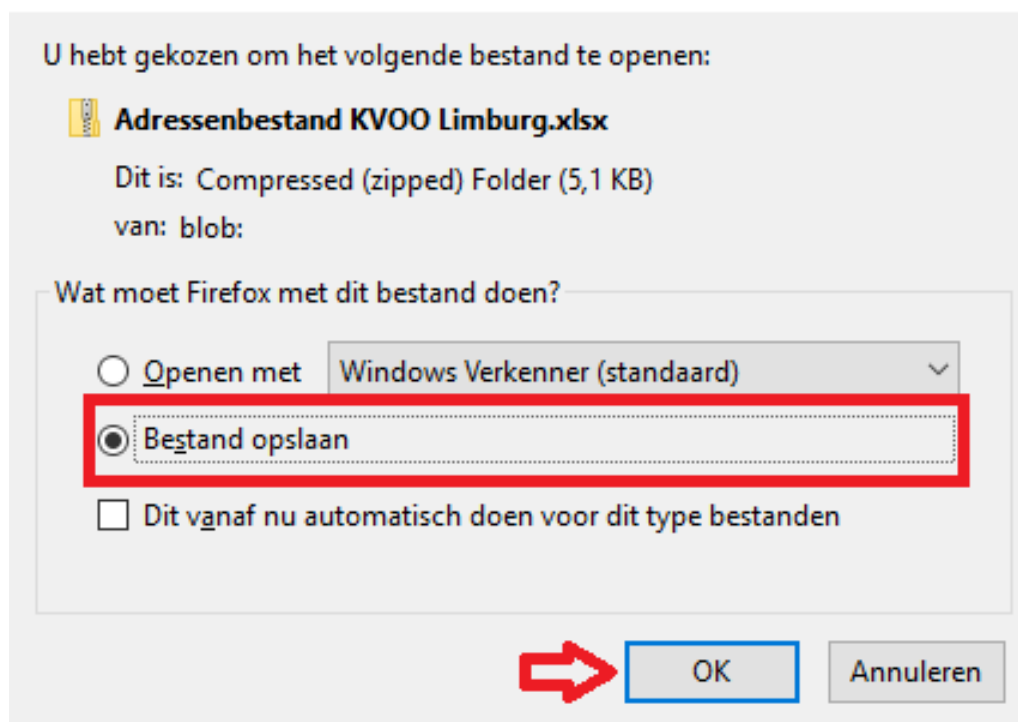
U hebt gekozen om het volgende bestand te openen:

Adressenbestand KVOO Limburg.xlsx

Dit is: Compressed (zipped) Folder (5,1 KB)

van: blob:

Wat moet Firefox met dit bestand doen?

Openen met

Windows Verkenner (standaard)

Bestand opslaan

Dit vanaf nu automatisch doen voor dit type bestanden

OK

Annuleren